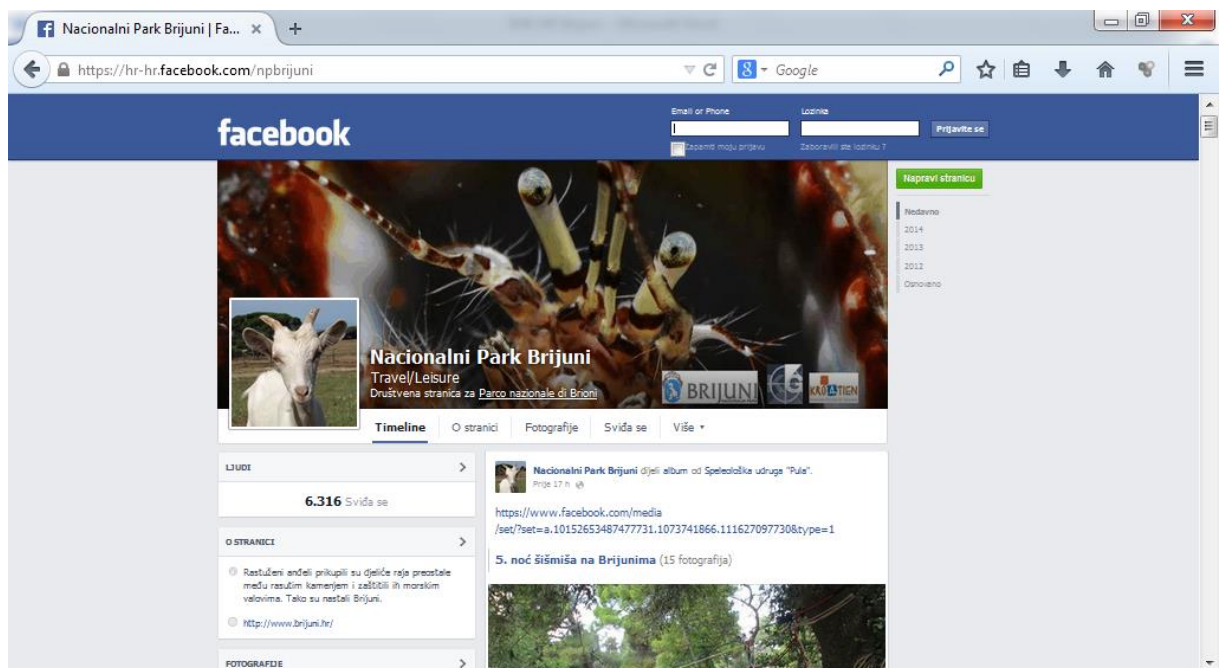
Nacionalni Park Brijuni | Fa... ×
+
https://hr-hr.facebook.com/npbrijuni
Google

facebook
Email or Phone
Lozinka
Prijavite se
Zapamti moju prijavu
Zaboravili ste lozinku ?

Napravi stranicu
Nedavno
2014
2013
2012
Osnovano

Nacionalni Park Brijuni
Travel/Leisure
Društvena stranica za Parco nazionale di Brioni
BRIJUNI
KROATIEN

Timeline
O stranici
Fotografije
Sviđa se
Više ▾

LJUDI
6.316 Sviđa se

O STRANICI
Rastuženi anđeli prikupili su djeliće raja preostale među rasutim kamenjem i zaštitili ih morskim valovima. Tako su nastali Brijuni.
http://www.brijuni.hr/

FOTOGRAFIJE

Nacionalni Park Brijuni dijeli album od Speleološka udruga "Pula".
Prije 17 h

https://www.facebook.com/media/set/?set=a.10152653487477731.1073741866.111627097730&type=1

5. noć šišmiša na Brijunima (15 fotografija)